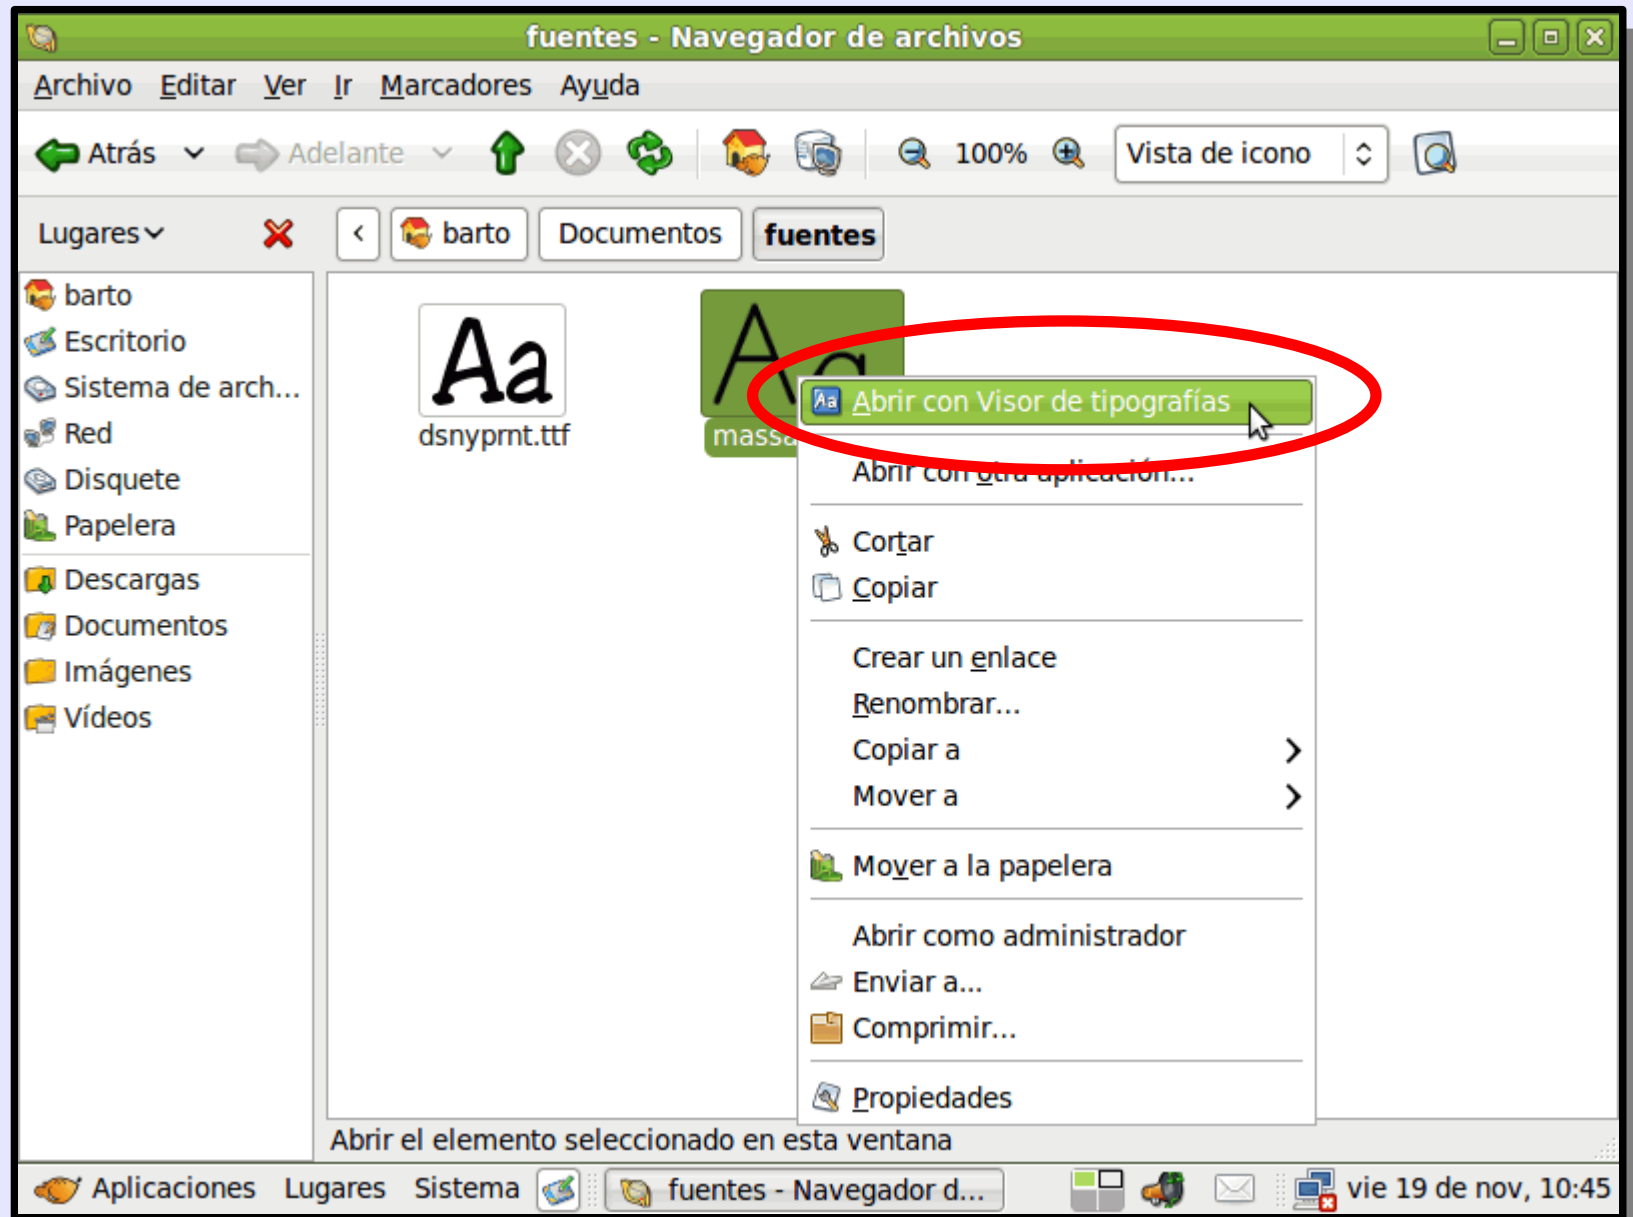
fuentes - Navegador de archivos

Archivo Editar Ver Ir Marcadores Ayuda

Atrás Adelante 100% Vista de icono

Lugares barto Documentos fuentes

barto
Escritorio
Sistema de arch...
Red
Disquete
Papelera
Descargas
Documentos
Imágenes
Vídeos

Aa
dsnyprnt.ttf

Aa
massa

Abrir con Visor de tipografías
Abrir con otra aplicación...
Cortar
Copiar
Crear un enlace
Renombrar...
Copiar a
Mover a
Mover a la papelera
Abrir como administrador
Enviar a...
Comprimir...
Propiedades

Abrir el elemento seleccionado en esta ventana

Aplicaciones Lugares Sistema fuentes - Navegador d... vie 19 de nov, 10:45